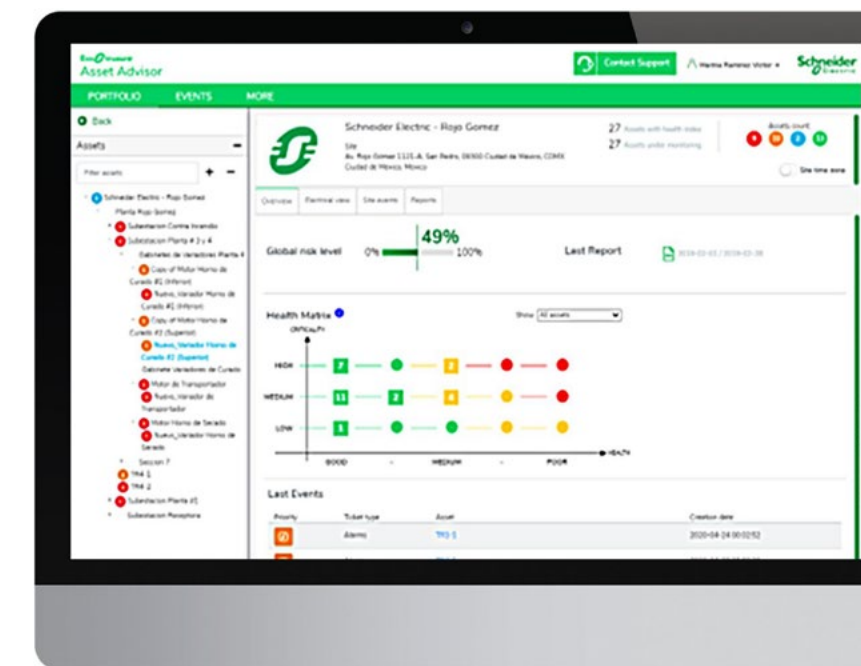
EcoStruxure
Asset Advisor

Contact Support
Martha Ramirez Victor
Schneider Electric

PORTFOLIO EVENTS MORE

Back
Assets
Filter assets

Schneider Electric - Rojo Gomez
Planta Rojo Gomez
Substacion Contra Incendio
Substacion Planta # 3 y 4
Gabinetes de Variadores Planta 4
Copy of Motor Horno de Curado #1 (Inferior)
Nuevo_Variador Horno de Curado #1 (Inferior)
Copy of Motor Horno de Curado #2 (Superior)
Nuevo_Variador Horno de Curado #2 (Superior)
Gabinete Variadores de Curado
Motor de Transportador
Nuevo_Variador de Transportador
Motor Horno de Secado
Nuevo_Variador Horno de Secado
Session 7
TR4 1
TR4 2
Substacion Planta #1
Substacion Receptora

Schneider Electric - Rojo Gomez
Site
Av. Rojo Gomez 1115-A, San Pedro, 09360 Ciudad de Mexico, CDMX
Ciudad de Mexico, Mexico

27 Assets with health index
27 Assets under monitoring

Assets count
Site time zone

Overview Electrical view Site events Reports

Global risk level 0% 49% 100%
Last Report

Health Matrix
Show All assets
CRITICALITY
HIGH 2 2
MEDIUM 11 2 4
LOW 1
GOOD - MEDIUM - POOR
HEALTH

Last Events
Priority Ticket type Asset Creation date
Alarms TR3 1 2020-04-24 00:02:52